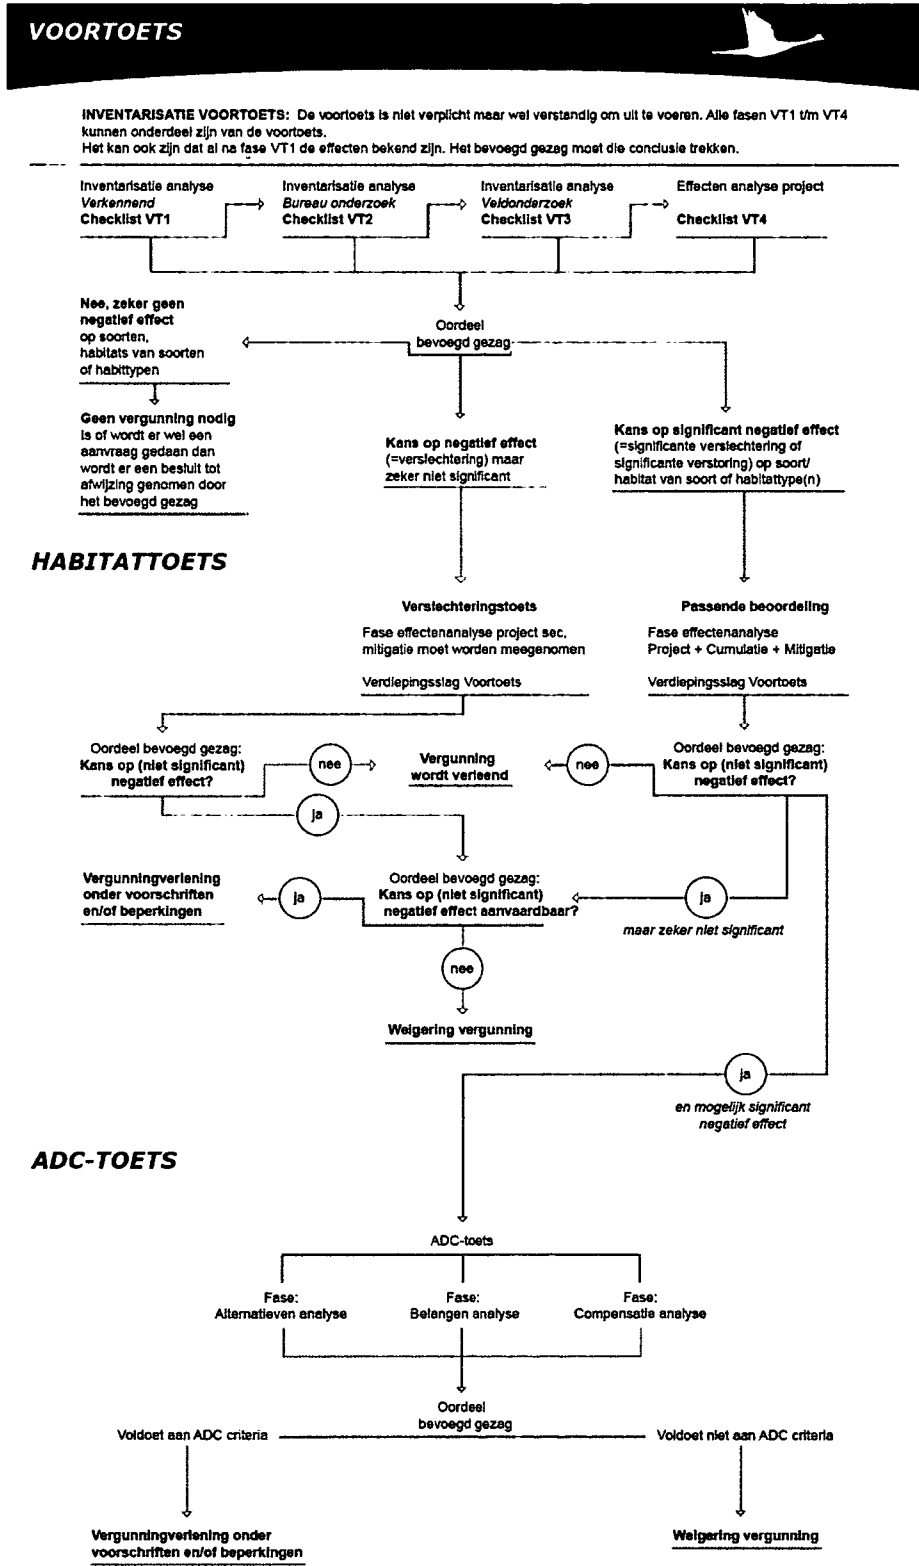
VOORTOETS

INVENTARISATIE VOORTOETS: De voortoets is niet verplicht maar wel verstandig om uit te voeren. Alle fasen VT1 t/m VT4 kunnen onderdeel zijn van de voortoets.
Het kan ook zijn dat al na fase VT1 de effecten bekend zijn. Het bevoegd gezag moet die conclusie trekken.

Inventarisatie analyse
Verkennend
Checklist VT1

Inventarisatie analyse
Bureau onderzoek
Checklist VT2

Inventarisatie analyse
Veldonderzoek
Checklist VT3

Effecten analyse project
Checklist VT4

Nee, zeker geen negatief effect op soorten, habitats van soorten of habittypen

Oordeel bevoegd gezag

Geen vergunning nodig
Is of wordt er wel een aanvraag gedaan dan wordt er een besluit tot afwijzing genomen door het bevoegd gezag

Kans op negatief effect (=verslechtering) maar zeker niet significant

Kans op significant negatief effect (=significante verslechtering of significante verstoring) op soort/ habitat van soort of habitattype(n)

HABITATTOETS

Verslechteringstoets
Fase effectenanalyse project sec. mitigatie moet worden meegenomen
Verdiepingsslag Voortoets

Passende beoordeling
Fase effectenanalyse
Project + Cumulatie + Mitigatie
Verdiepingsslag Voortoets

Oordeel bevoegd gezag:
Kans op (niet significant) negatief effect?

nee

Vergunning wordt verleend

nee

Oordeel bevoegd gezag:
Kans op (niet significant) negatief effect?

ja

Vergunningverlening onder voorschriften en/of beperkingen

ja

Oordeel bevoegd gezag:
Kans op (niet significant) negatief effect aanvaardbaar?

ja
maar zeker niet significant

nee

Weigering vergunning

ja
en mogelijk significant negatief effect

ADC-TOETS

ADC-toets

Fase:
Alternatieven analyse

Fase:
Belangen analyse

Fase:
Compensatie analyse

Oordeel bevoegd gezag

Voldoet aan ADC criteria

Voldoet niet aan ADC criteria

Vergunningverlening onder voorschriften en/of beperkingen

Weigering vergunning